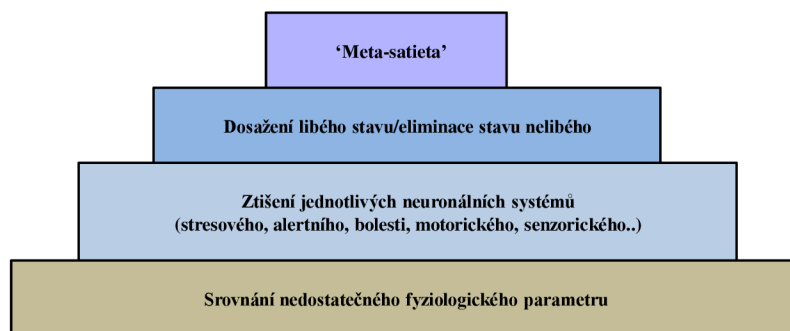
‘Meta-satieta’

Dosažení libého stavu/eliminace stavu nelibého

Ztišení jednotlivých neuronálních systémů (stresového, alertního, bolesti, motorického, senzorického..)

Srovnání nedostatečného fyziologického parametru